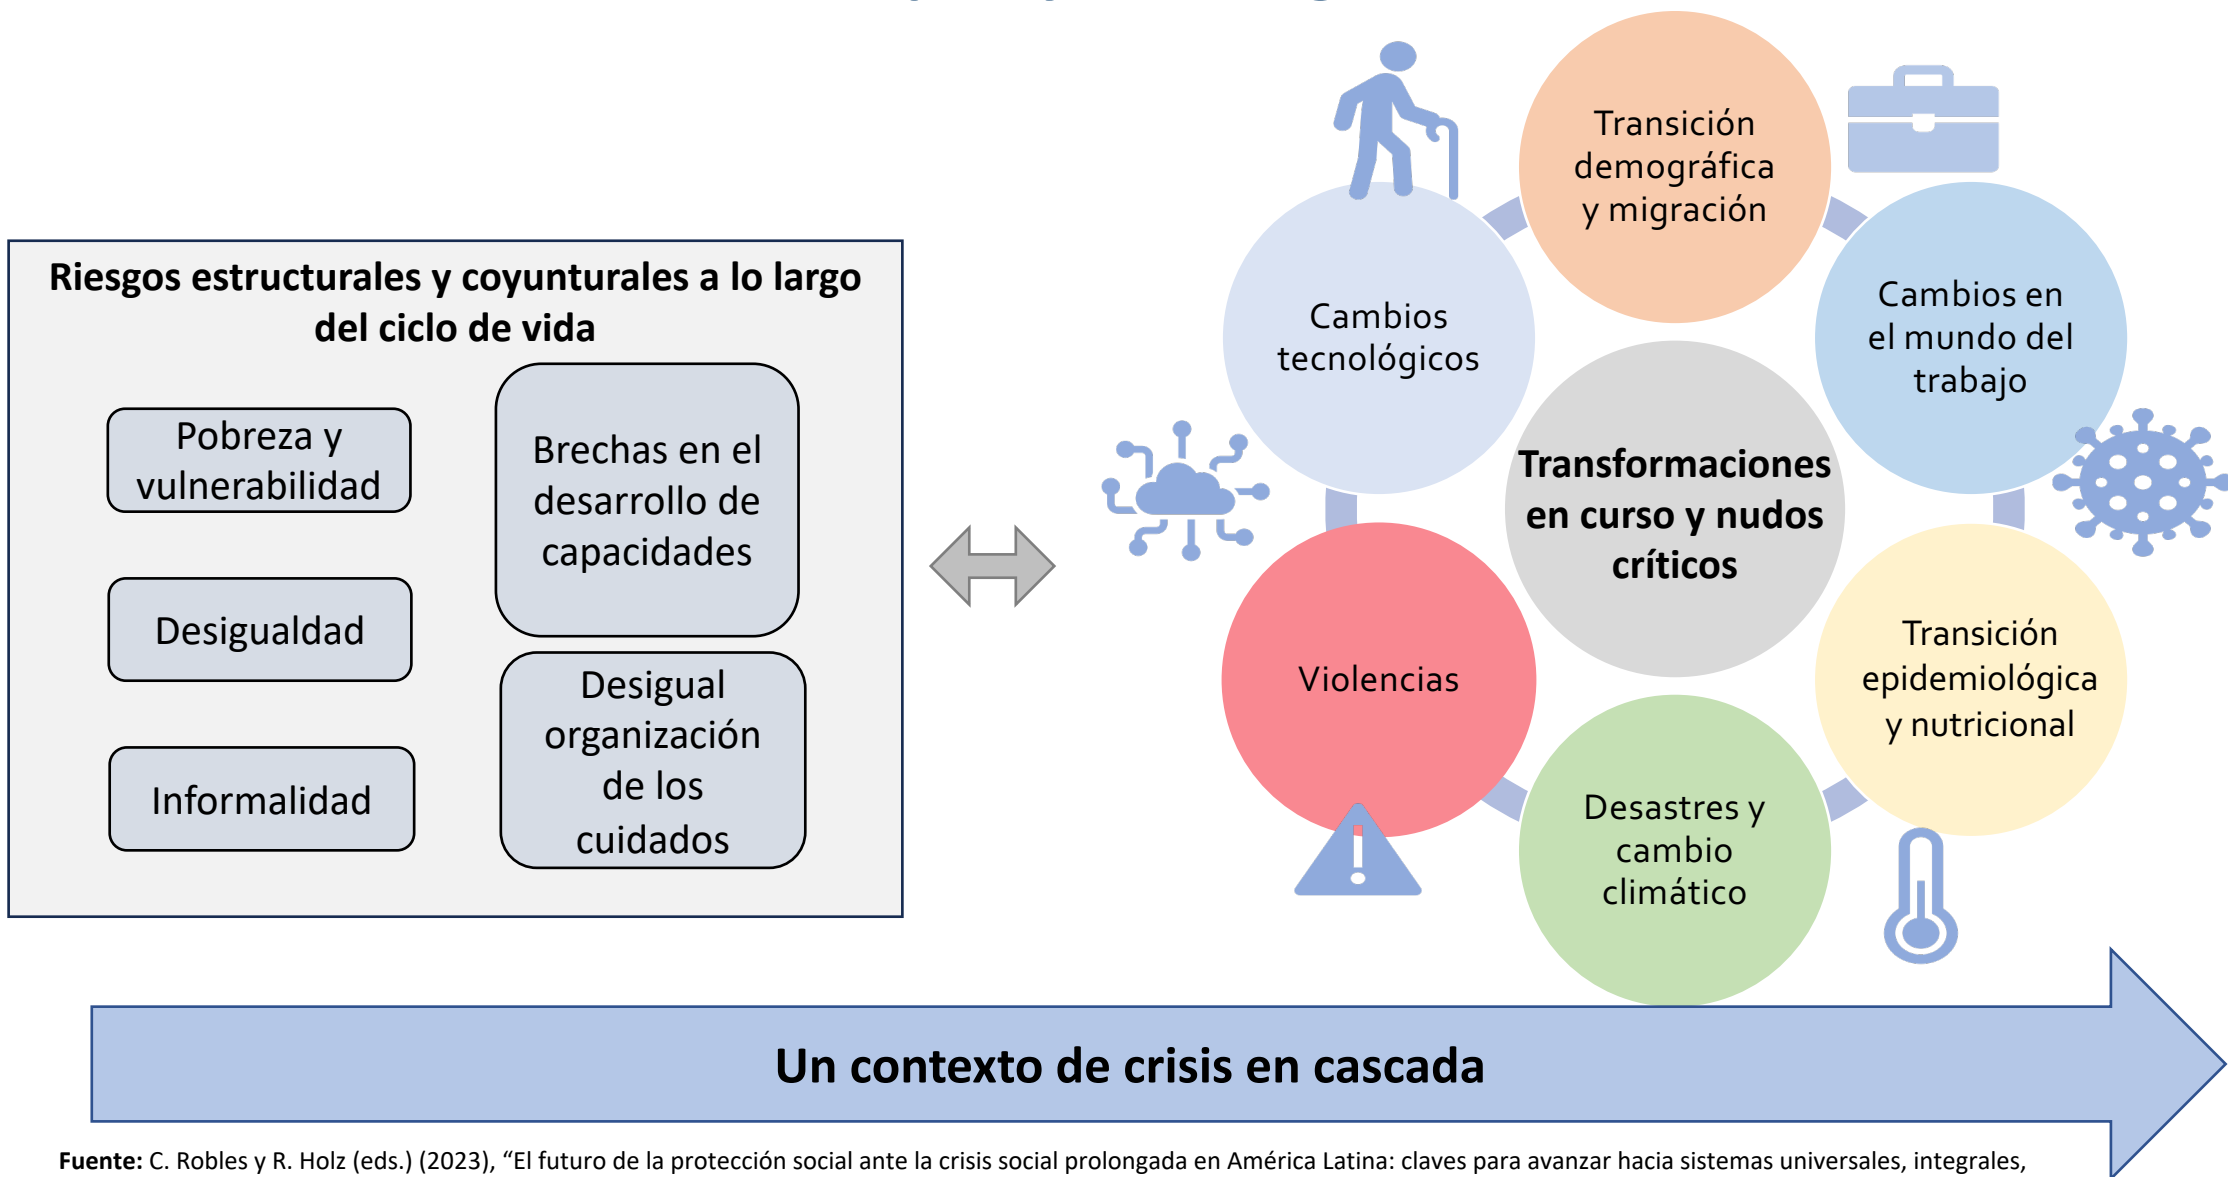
Riesgos estructurales y coyunturales a lo largo del ciclo de vida

Pobreza y vulnerabilidad

Brechas en el desarrollo de capacidades

Desigualdad

Desigual organización de los cuidados

Informalidad

Transición demográfica y migración

Cambios tecnológicos

Cambios en el mundo del trabajo

Transformaciones en curso y nudos críticos

Violencias

Transición epidemiológica y nutricional

Desastres y cambio climático

Un contexto de crisis en cascada

Fuente: C. Robles y R. Holz (eds.) (2023), “El futuro de la protección social ante la crisis social prolongada en América Latina: claves para avanzar hacia sistemas universales, integrales,